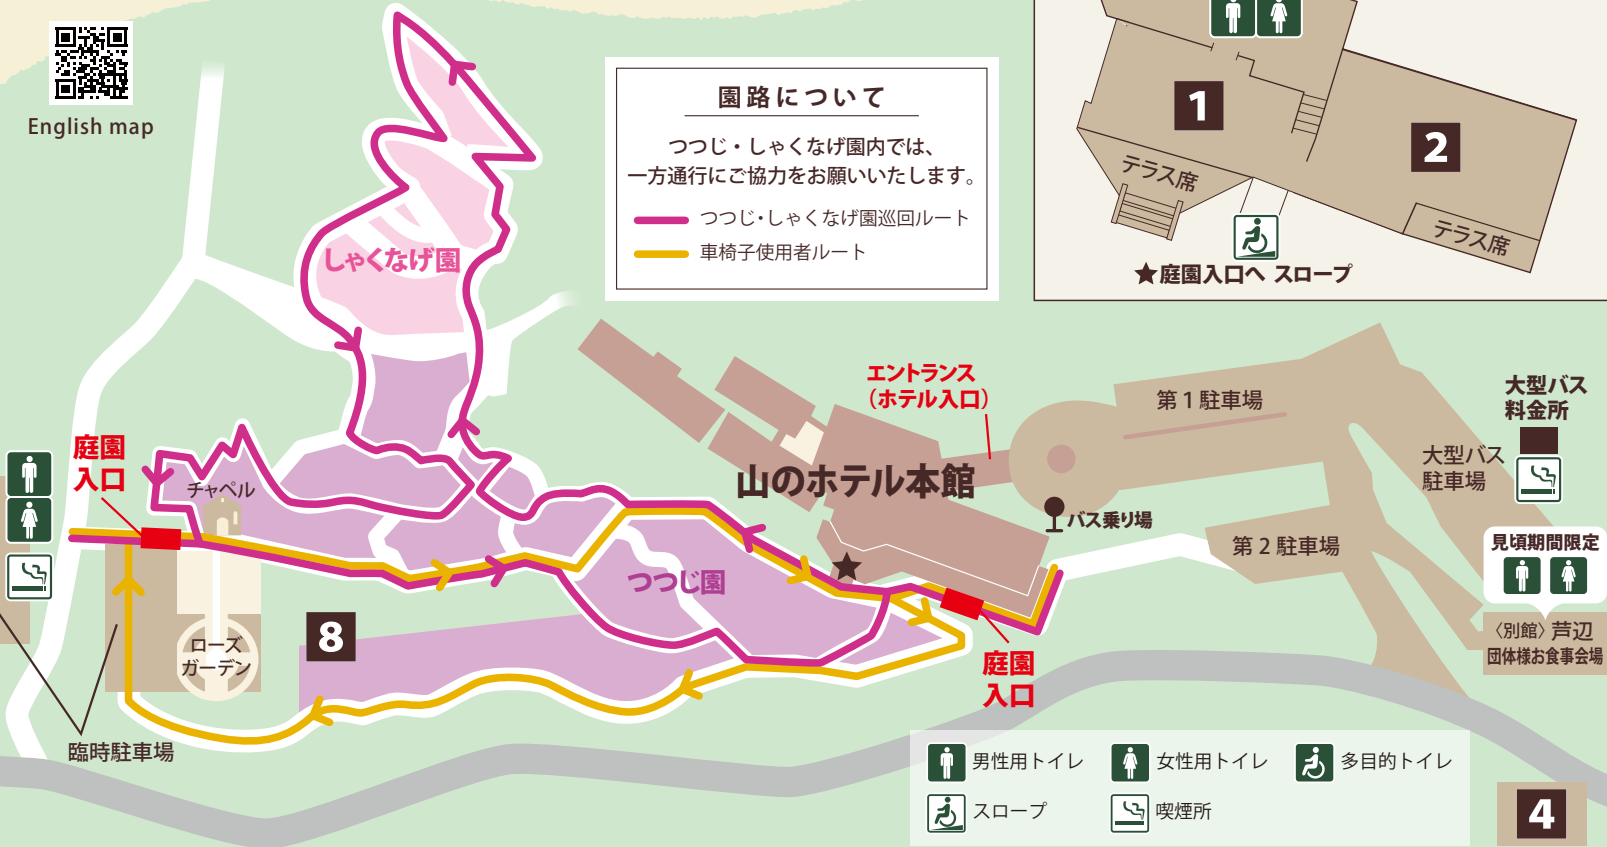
English map

園路について

つつじ・しゃくなげ園内では、一方通行にご協力をお願いいたします。

つつじ・しゃくなげ園巡回ルート
車椅子使用者ルート

1
2
テラス席
テラス席
★庭園入口へ スロープ

しゃくなげ園

エントランス
(ホテル入口)

第1駐車場

大型バス
料金所

大型バス
駐車場

庭園
入口

チャペル

山のホテル本館

バス乗り場

第2駐車場

見頃期間限定

つつじ園

〈別館〉芦辺
団体様お食事会場

8

ローズ
ガーデン

庭園
入口

臨時駐車場

男性用トイレ
女性用トイレ
多目的トイレ
スロープ
喫煙所

4